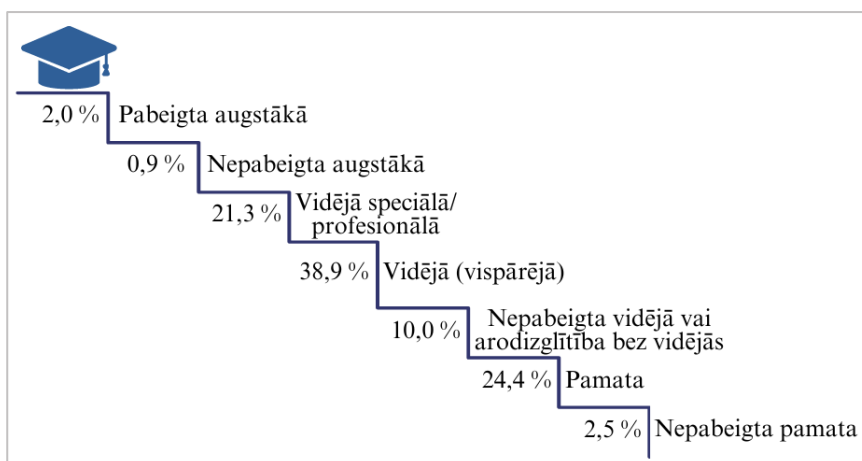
2,0 % Pabeigta augstākā

0,9 % Nepabeigta augstākā

21,3 % Vidējā speciālā/ profesionālā

38,9 % Vidējā (vispārējā)

10,0 % Nepabeigta vidējā vai arodizglītība bez vidējās

24,4 % Pamata

2,5 % Nepabeigta pamata